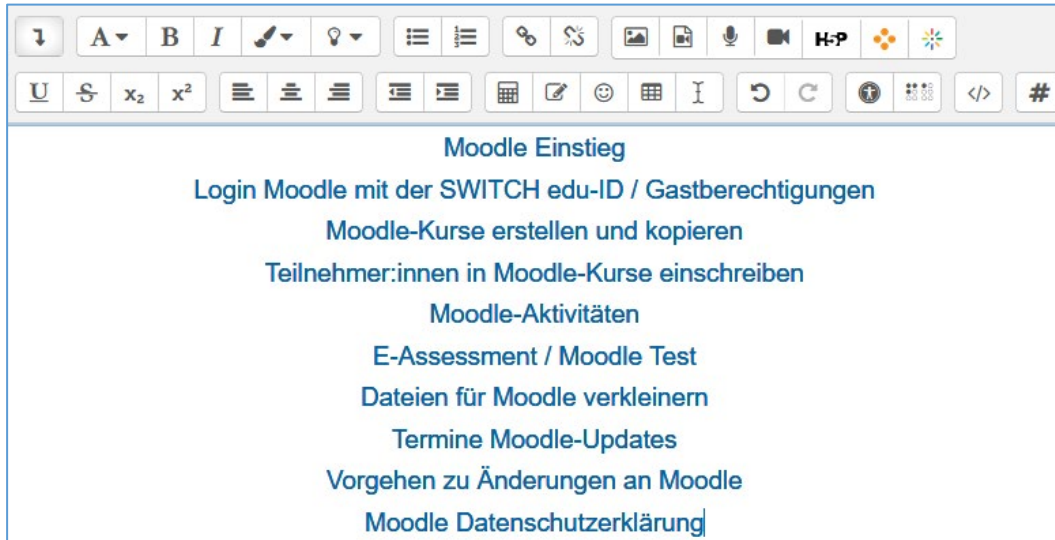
A B I H-P

U S $x_2$ $x^2$ #

Moodle Einstieg

Login Moodle mit der SWITCH edu-ID / Gastberechtigungen

Moodle-Kurse erstellen und kopieren

Teilnehmer:innen in Moodle-Kurse einschreiben

Moodle-Aktivitäten

E-Assessment / Moodle Test

Dateien für Moodle verkleinern

Termine Moodle-Updates

Vorgehen zu Änderungen an Moodle

Moodle Datenschutzerklärung